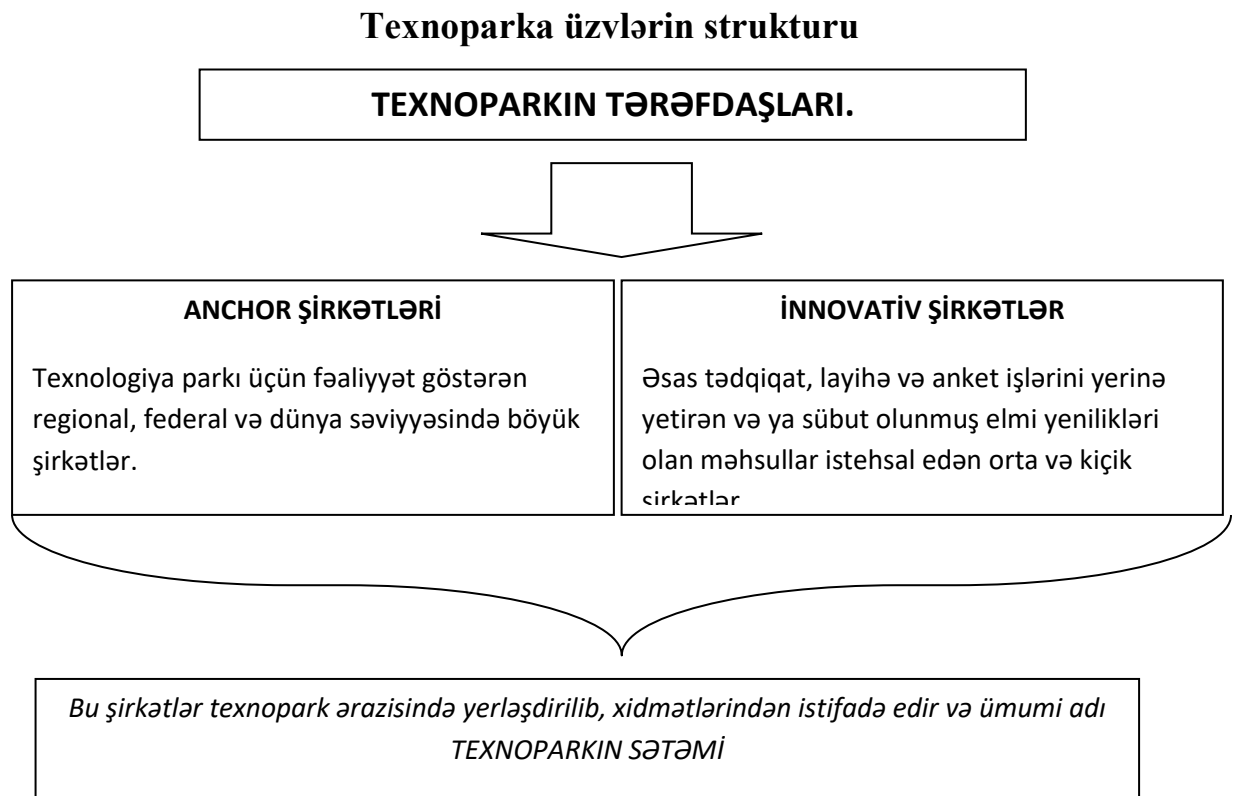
Texnoparka üzvlərin strukturu

TEXNOPARKIN TƏRƏFDAŞLARI.

ANCHOR ŞİRKƏTLƏRİ

Texnologiya parkı üçün fəaliyyət göstərən regional, federal və dünya səviyyəsində böyük şirkətlər.

İNNOVATİV ŞİRKƏTLƏR

Əsas tədqiqat, layihə və anket işlərini yerinə yetirən və ya sübut olunmuş elmi yenilikləri olan məhsullar istehsal edən orta və kiçik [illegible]

Bu şirkətlər texnopark ərazisində yerləşdirilib, xidmətlərindən istifadə edir və ümumi adı TEXNOPARKIN SƏTƏMİ